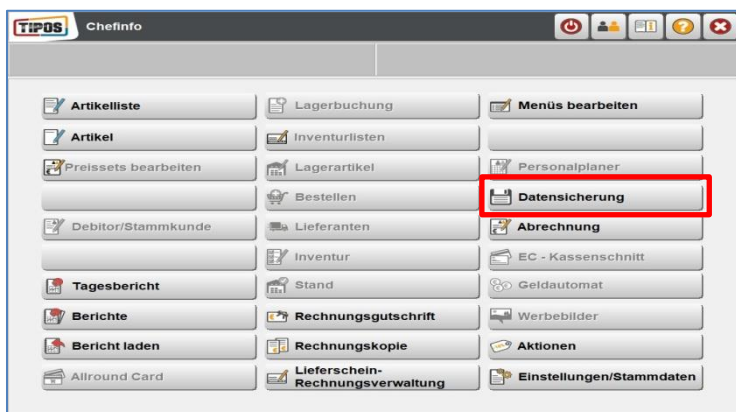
TIPOS Chefinfo

Artikelliste
Artikel
Preissets bearbeiten

Debitor/Stammkunde

Tagesbericht
Berichte
Bericht laden
Allround Card

Lagerbuchung
Inventurlisten
Lagerartikel
Bestellen
Lieferanten
Inventur
Stand
Rechnungsgutschrift
Rechnungskopie
Lieferschein-Rechnungsverwaltung

Menüs bearbeiten

Personalplaner
Datensicherung
Abrechnung
EC - Kassenschnitt
Geldautomat
Werbebilder
Aktionen
Einstellungen/Stammdaten